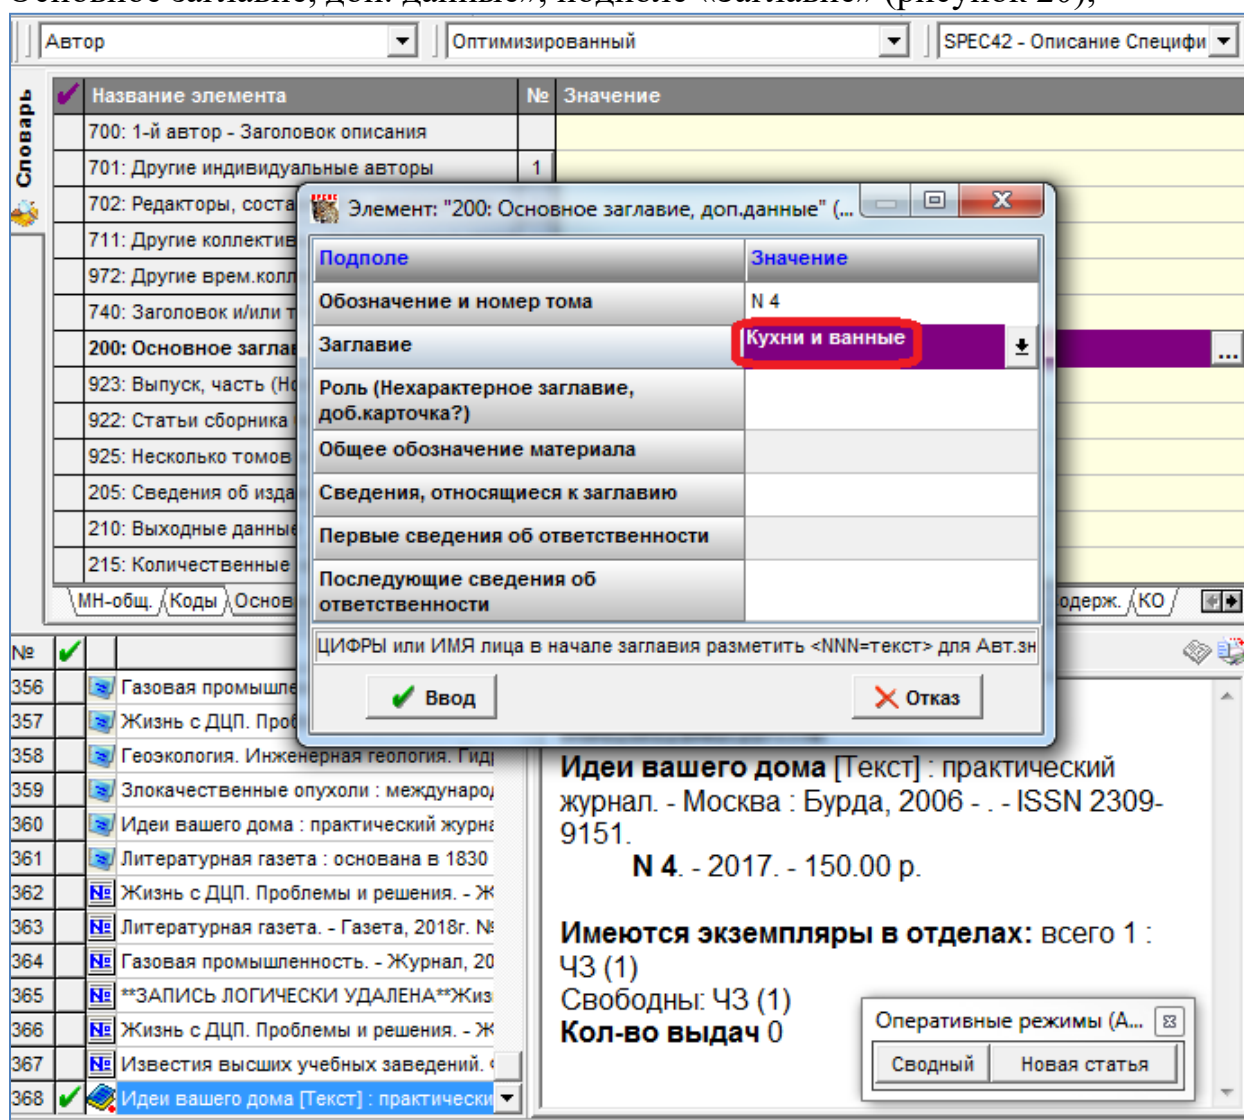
Автор | Оптимизированный | SPEC42 - Описание Специфи

Словарь

| Название элемента | № | Значение |
|---|---|---|
| 700: 1-й автор - Заголовок описания | | |
| 701: Другие индивидуальные авторы | 1 | |
| 702: Редакторы, соста | | |
| 711: Другие коллектив | | |
| 972: Другие врем.колл | | |
| 740: Заголовок и/или т | | |
| 200: Основное загла | | |
| 923: Выпуск, часть (Но | | |
| 922: Статьи сборника | | |
| 925: Несколько томов | | |
| 205: Сведения об изда | | |
| 210: Выходные данные | | |
| 215: Количественные | | |

МН-общ. Коды Основ одерж. КО

Элемент: "200: Основное заглавие, доп.данные" (...

| Подполе | Значение |
|---|---|
| Обозначение и номер тома | N 4 |
| Заглавие | Кухни и ванные |
| Роль (Нехарактерное заглавие, доб.карточка?) | |
| Общее обозначение материала | |
| Сведения, относящиеся к заглавию | |
| Первые сведения об ответственности | |
| Последующие сведения об ответственности | |

ЦИФРЫ или ИМЯ лица в начале заглавия разметить <NNN=текст> для Авт.зн

Ввод Отказ

| № | | |
|---|---|---|
| 356 | | Газовая промышле |
| 357 | | Жизнь с ДЦП. Проб |
| 358 | | Геоэкология. Инженерная геология. Гид |
| 359 | | Злокачественные опухоли : международ |
| 360 | | Идеи вашего дома : практический журна |
| 361 | | Литературная газета : основана в 1830 |
| 362 | | Жизнь с ДЦП. Проблемы и решения. - Ж |
| 363 | | Литературная газета. - Газета, 2018г. № |
| 364 | | Газовая промышленность. - Журнал, 20 |
| 365 | | **ЗАПИСЬ ЛОГИЧЕСКИ УДАЛЕНА**Жиз |
| 366 | | Жизнь с ДЦП. Проблемы и решения. - Ж |
| 367 | | Известия высших учебных заведений. |
| 368 | ✔ | Идеи вашего дома [Текст] : практически |

Идеи вашего дома [Текст] : практический журнал. - Москва : Бурда, 2006 - . - ISSN 2309-9151.
N 4. - 2017. - 150.00 р.

Имеются экземпляры в отделах: всего 1 : ЧЗ (1)
Свободны: ЧЗ (1)
Кол-во выдач 0

Оперативные режимы (А...
Сводный Новая статья